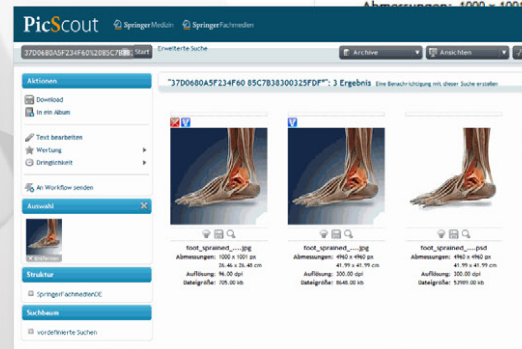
PicScout SpringerMedizin SpringerFachmedien

Abmessungen: 1000 x 100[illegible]

37D0680A5F234F60%20B5C7B3 Start Erweiterte Suche

Archive Ansichten

Aktionen

Download

In ein Album

Text bearbeiten

Wertung

Dringlichkeit

An Workflow senden

Auswahl

Struktur

SpringerFachmedienDE

Suchbaum

vordefinierte Suchen

"37D0680A5F234F60 85C7B38300325FDF"": 3 Ergebnis Eine Benachrichtigung mit dieser Suche erstellen

foot_sprained_.....jpg
Abmessungen: 1000 x 1001 px 26.46 x 26.48 cm
Auflösung: 96.00 dpi
Dateigröße: 705.00 kb

foot_sprained_.....jpg
Abmessungen: 4960 x 4960 px 41.99 x 41.99 cm
Auflösung: 300.00 dpi
Dateigröße: 8648.00 kb

foot_sprained_.....psd
Abmessungen: 4960 x 4960 px 41.99 x 41.99 cm
Auflösung: 300.00 dpi
Dateigröße: 53989.00 kb